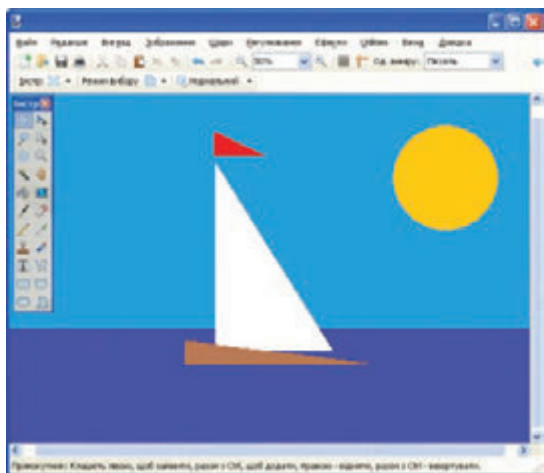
Файл Редагування Вигляд Зображення Шари Регулювання Ефекти Утиліти Вікно Довідка

Од. виміру: Пікселі

Інстр Режим вибору Нормальний

Прямокутник: Клацніть лівою, щоб вибрати, разом з Ctrl, щоб додати, правою - відняти, разом з Ctrl - інвертувати.